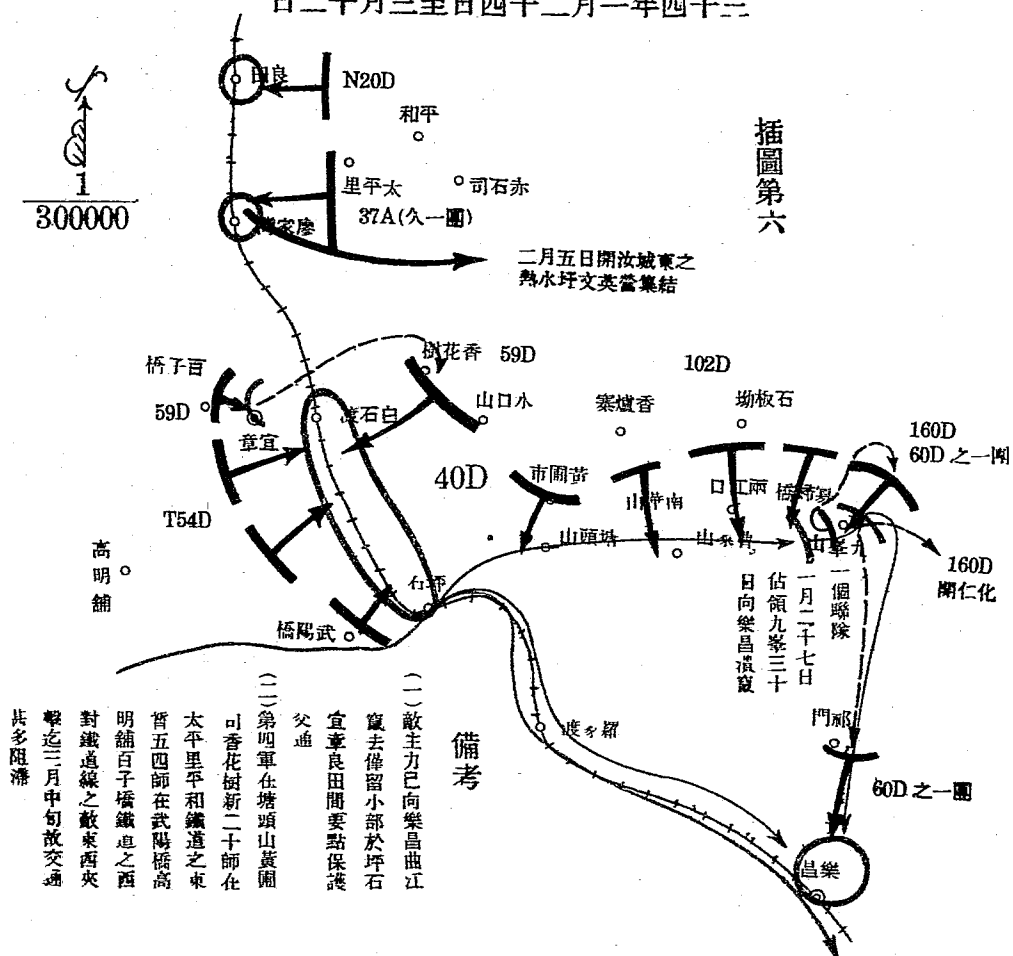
日二十月三至日四十二月一年四十三

插圖第六

$\frac{1}{300000}$

良田

N20D

和平

里平太

司石赤

家廖

37A(欠一團)

二月五日開汝城東之熱水坪文英當集結

橋子百

樹花香

59D

102D

59D

章宜

渡石白

山口水

寨爐香

坳板石

160D

60D 之一團

40D

市圍黃

山坪南

口江兩

橋溪梨

T54D

山頭塘

山秀馬

山峯九

160D

開仁化

高明舖

石坪

一個聯隊

一月二十七日佔領九峯三十日向樂昌潰竄

橋陽武

門邧

60D 之一團

渡乡羅

昌樂

備考

(一)敵主力已向樂昌曲江竄去僅留小部於坪石宜章良田間要點保護交通

(二)第四軍在塘頭山黃圍司香花樹新二十師在太平里平和鐵道之東暫五四師在武陽橋高明舖百子橋鐵道之西對鐵道線之敵東西夾擊迄三月中旬故交通共多阻滯